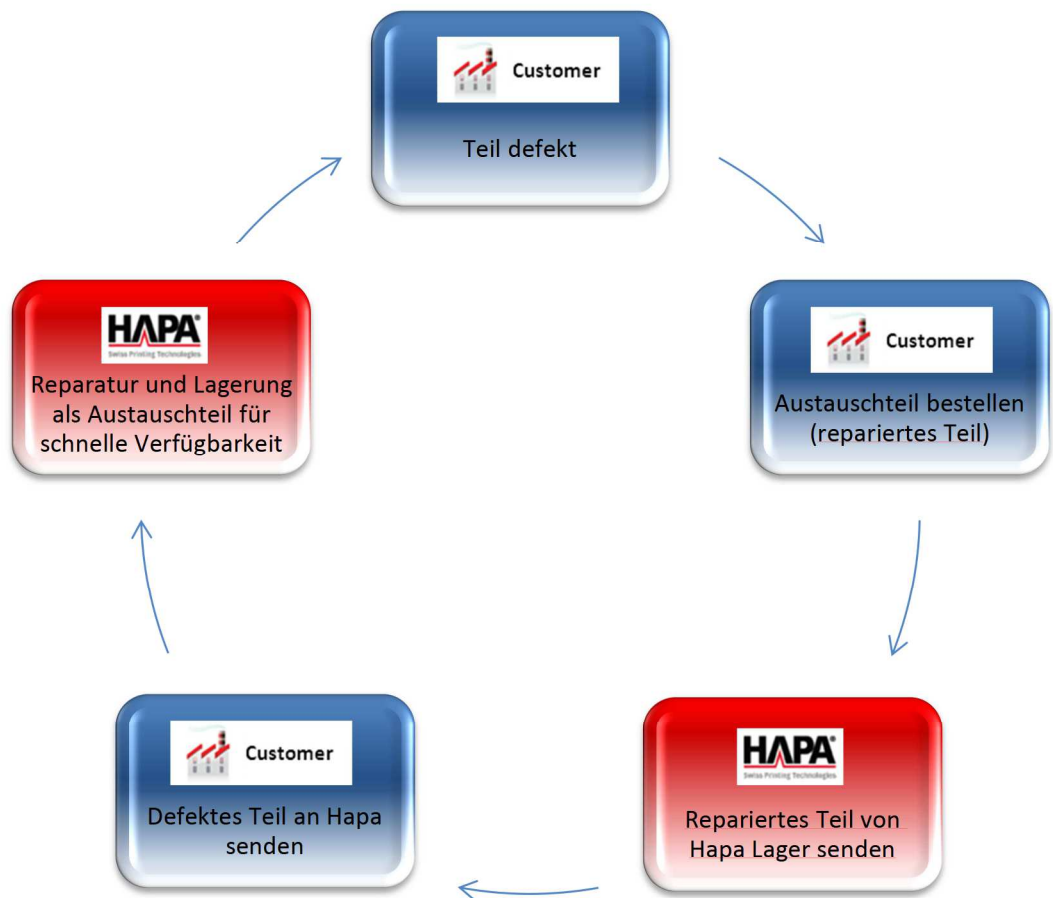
Customer

Teil defekt

Customer

Austauschteil bestellen (repariertes Teil)

HAPA®
Swiss Printing Technologies

Repariertes Teil von Hapa Lager senden

Customer

Defektes Teil an Hapa senden

HAPA®
Swiss Printing Technologies

Reparatur und Lagerung als Austauschteil für schnelle Verfügbarkeit